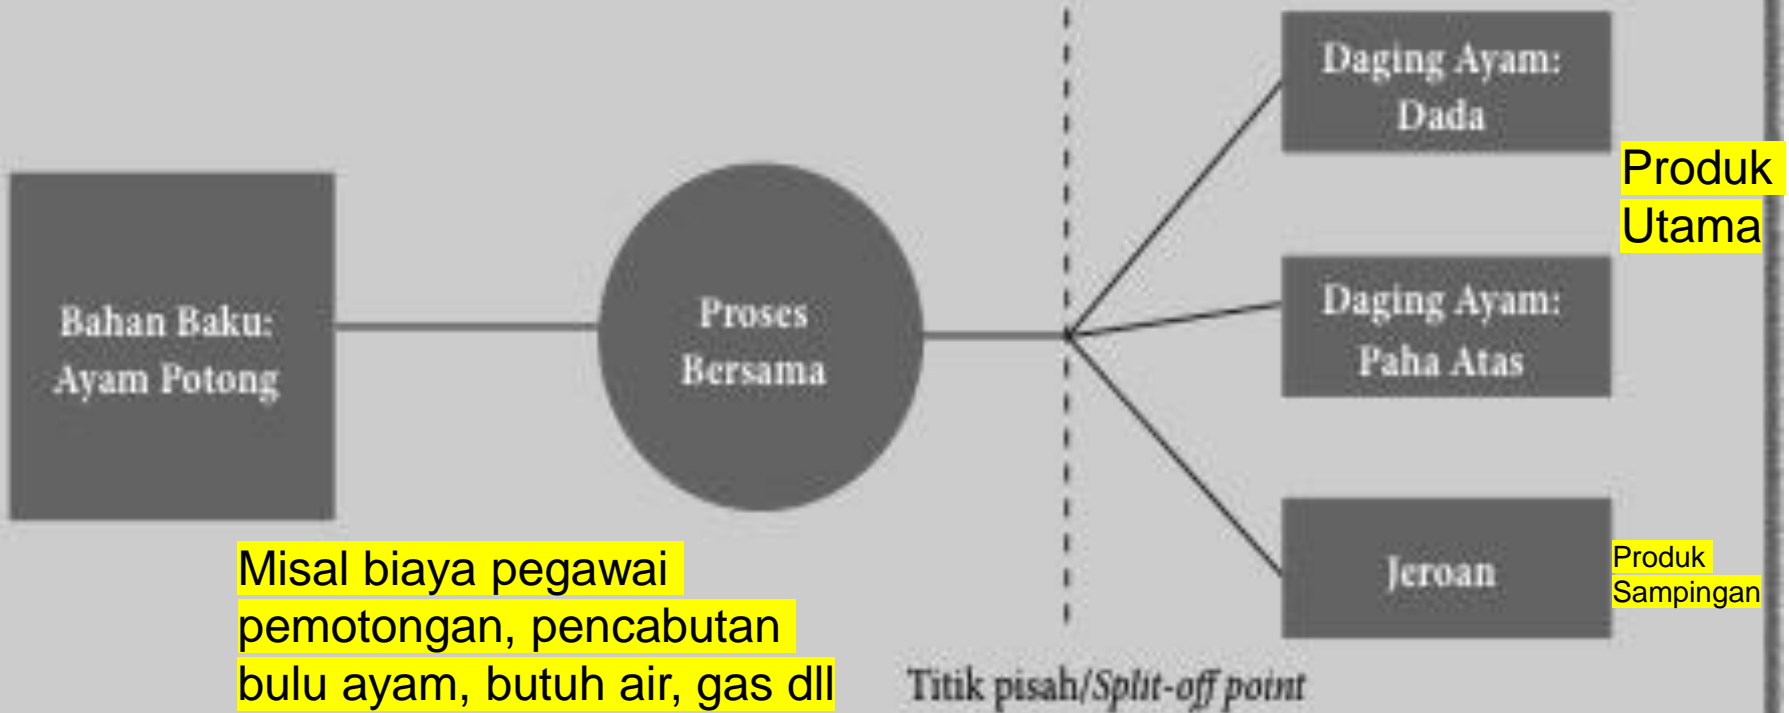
Bahan Baku: Ayam Potong

Proses Bersama

Daging Ayam: Dada

Produk Utama

Daging Ayam: Paha Atas

Jeroan

Produk Sampingan

Misal biaya pegawai pemotongan, pencabutan bulu ayam, butuh air, gas dll

Titik pisah/Split-off point